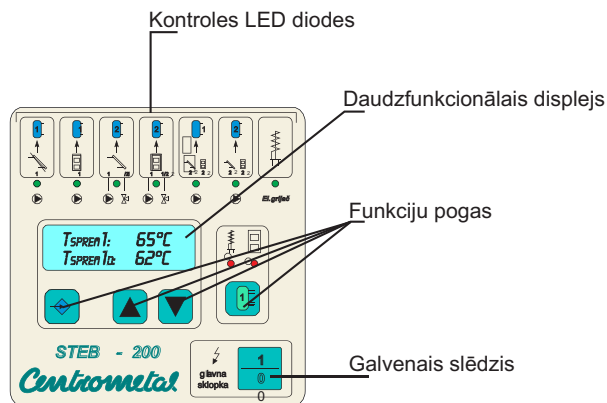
Kontroles LED diodes

Daudzfunkcionālais displejs

1 1 2 2 1 2

1 1 1/2 2 2 2 2 2

El.grijač

Funkciju pogas

Tspremn1: 65°C
Tspremn1b: 62°C

Galvenais slēdzis

STEB - 200

Centrometal

glavna sklopka

1
0
0